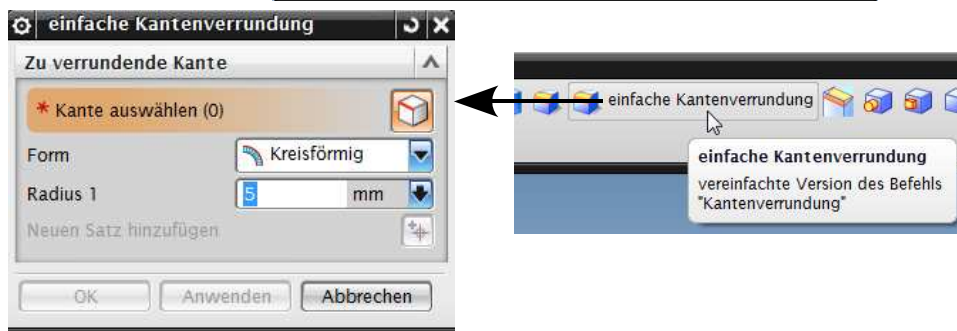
einfache Kantenverrundung

Zu verrundende Kante

* Kante auswählen (0)

Form Kreisförmig

Radius 1 5 mm

Neuen Satz hinzufügen

OK Anwenden Abbrechen

einfache Kantenverrundung

einfache Kantenverrundung

vereinfachte Version des Befehls "Kantenverrundung"